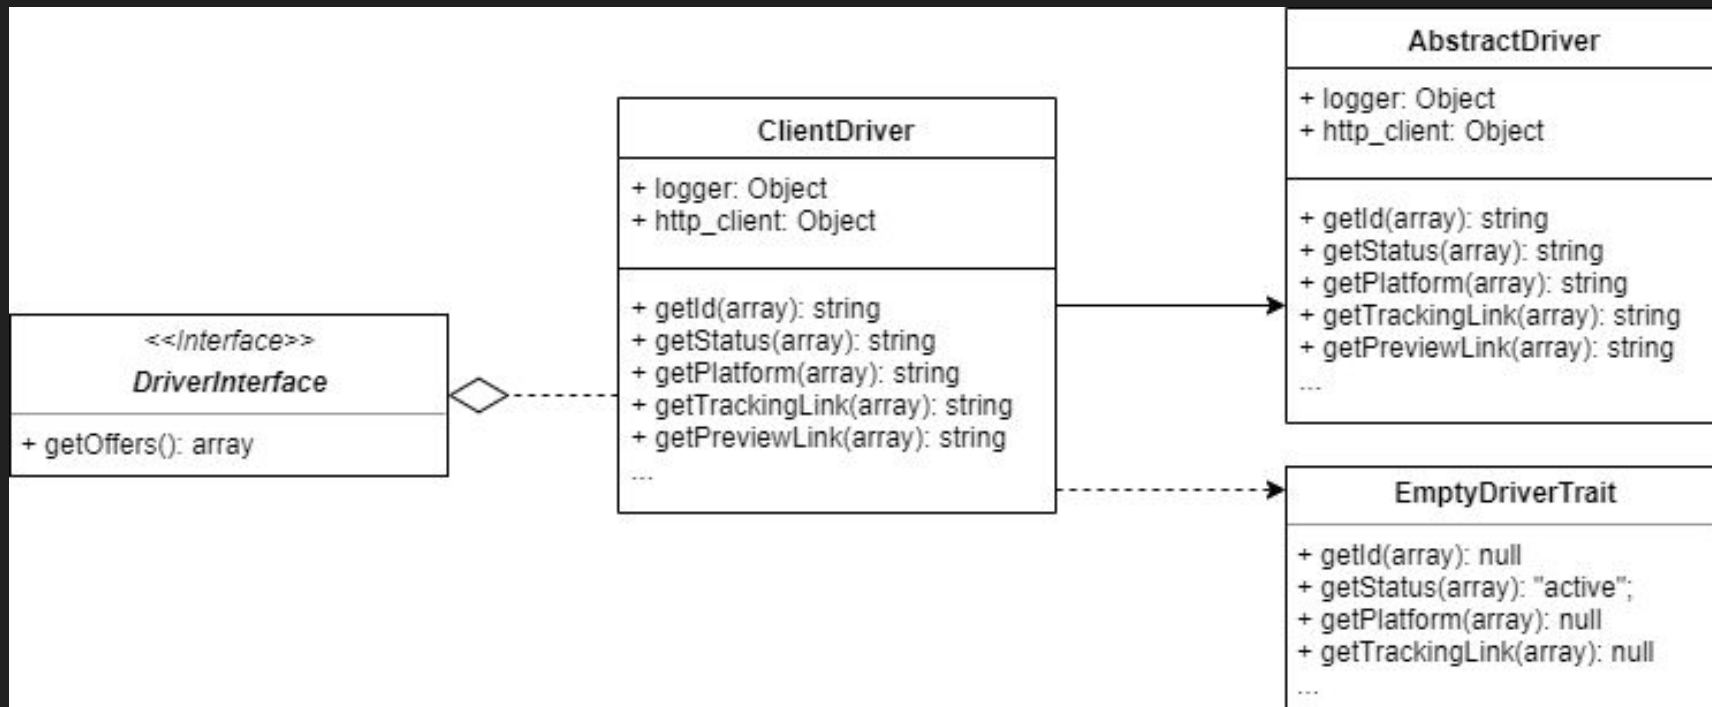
<<Interface>>
DriverInterface

+ getOffers(): array

ClientDriver

+ logger: Object
+ http_client: Object

+ getId(array): string
+ getStatus(array): string
+ getPlatform(array): string
+ getTrackingLink(array): string
+ getPreviewLink(array): string
...

AbstractDriver

+ logger: Object
+ http_client: Object

+ getId(array): string
+ getStatus(array): string
+ getPlatform(array): string
+ getTrackingLink(array): string
+ getPreviewLink(array): string
...

EmptyDriverTrait

+ getId(array): null
+ getStatus(array): "active";
+ getPlatform(array): null
+ getTrackingLink(array): null
...